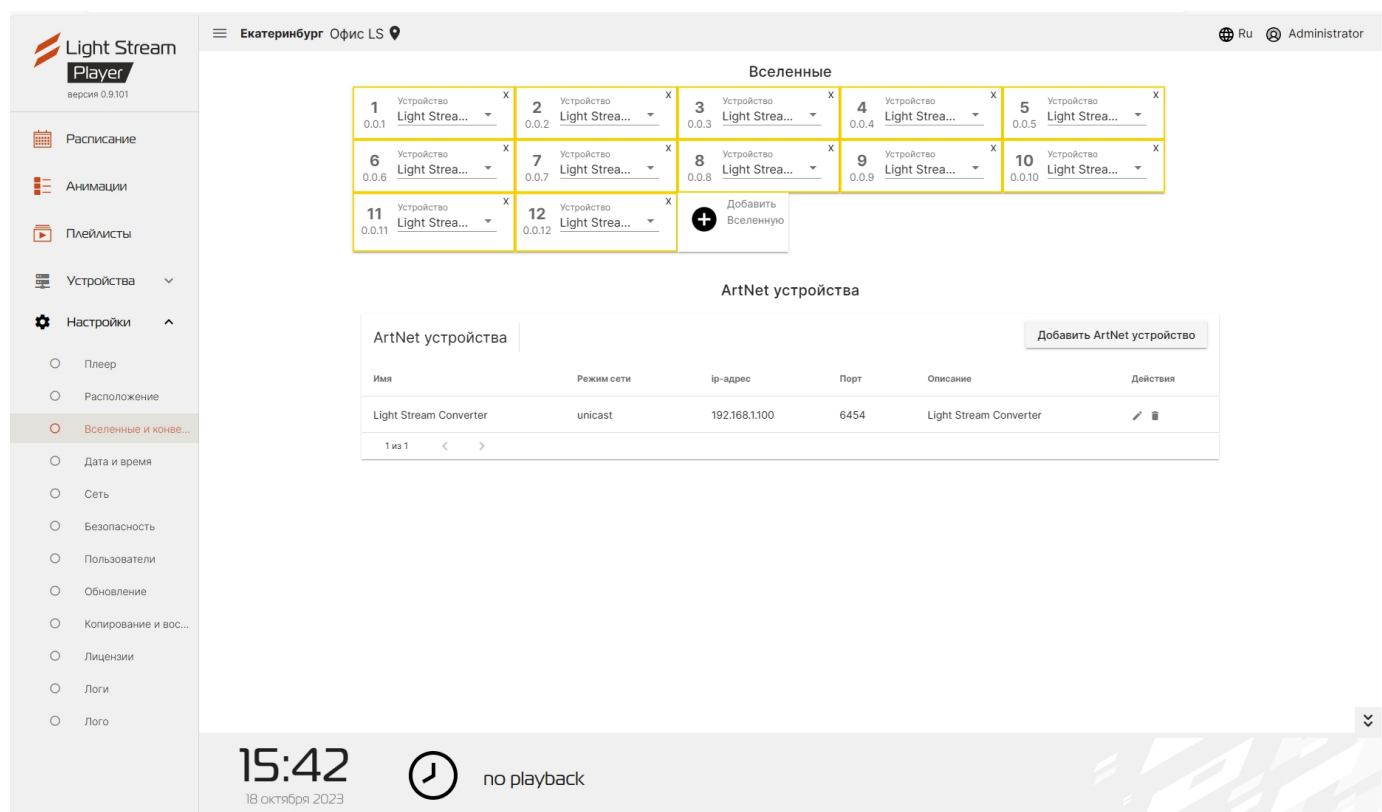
Light Stream Player
версия 0.9.101

Расписание
Анимации
Плейлисты
Устройства
Настройки
Плеер
Расположение
Вселенные и конве...
Дата и время
Сеть
Безопасность
Пользователи
Обновление
Копирование и вос...
Лицензии
Логи
Лого

Екатеринбург Офис LS

Ru Administrator

Вселенные

1 0.0.1 Устройство Light Strea... x
2 0.0.2 Устройство Light Strea... x
3 0.0.3 Устройство Light Strea... x
4 0.0.4 Устройство Light Strea... x
5 0.0.5 Устройство Light Strea... x
6 0.0.6 Устройство Light Strea... x
7 0.0.7 Устройство Light Strea... x
8 0.0.8 Устройство Light Strea... x
9 0.0.9 Устройство Light Strea... x
10 0.0.10 Устройство Light Strea... x
11 0.0.11 Устройство Light Strea... x
12 0.0.12 Устройство Light Strea... x
Добавить Вселенную

ArtNet устройства

ArtNet устройства

Добавить ArtNet устройство

| Имя | Режим сети | ip-адрес | Порт | Описание | Действия |
|---|---|---|---|---|---|
| Light Stream Converter | unicast | 192.168.1.100 | 6454 | Light Stream Converter | |

1 из 1

15:42
18 октября 2023

no playback